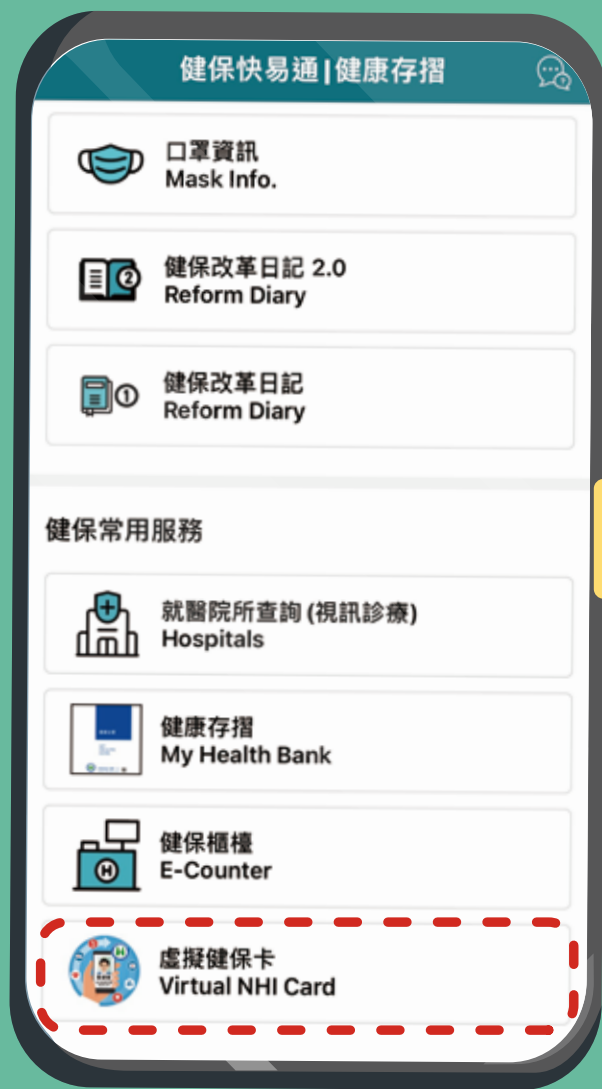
健保快易通|健康存摺

口罩資訊
Mask Info.

健保改革日記 2.0
Reform Diary

健保改革日記
Reform Diary

健保常用服務

就醫院所查詢 (視訊診療)
Hospitals

健康存摺
My Health Bank

健保櫃檯
E-Counter

虛擬健保卡
Virtual NHI Card